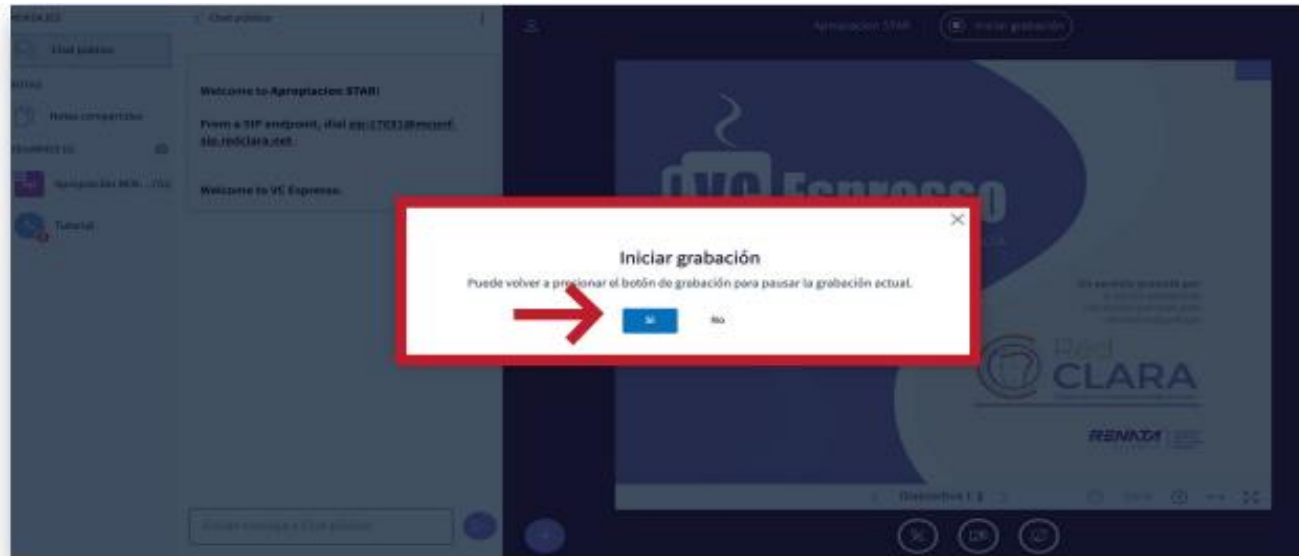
MENSAJES
Chat público
NOTAS
Notas compartidas
USUARIOS (2)
Apropiacion REN... (Tú)
Tutorial

Chat público

Welcome to Apropiacion STAR!

From a SIP endpoint, dial sip:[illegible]@vcconf-sip.redclara.net

Welcome to VC Espresso.

Enviar mensaje a Chat público

Apropiacion STAR
Iniciar grabación

VC Espresso

Iniciar grabación
Puede volver a presionar el botón de grabación para pausar la grabación actual.
Sí
No

Red CLARA
RENATA

Diapositiva 1 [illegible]